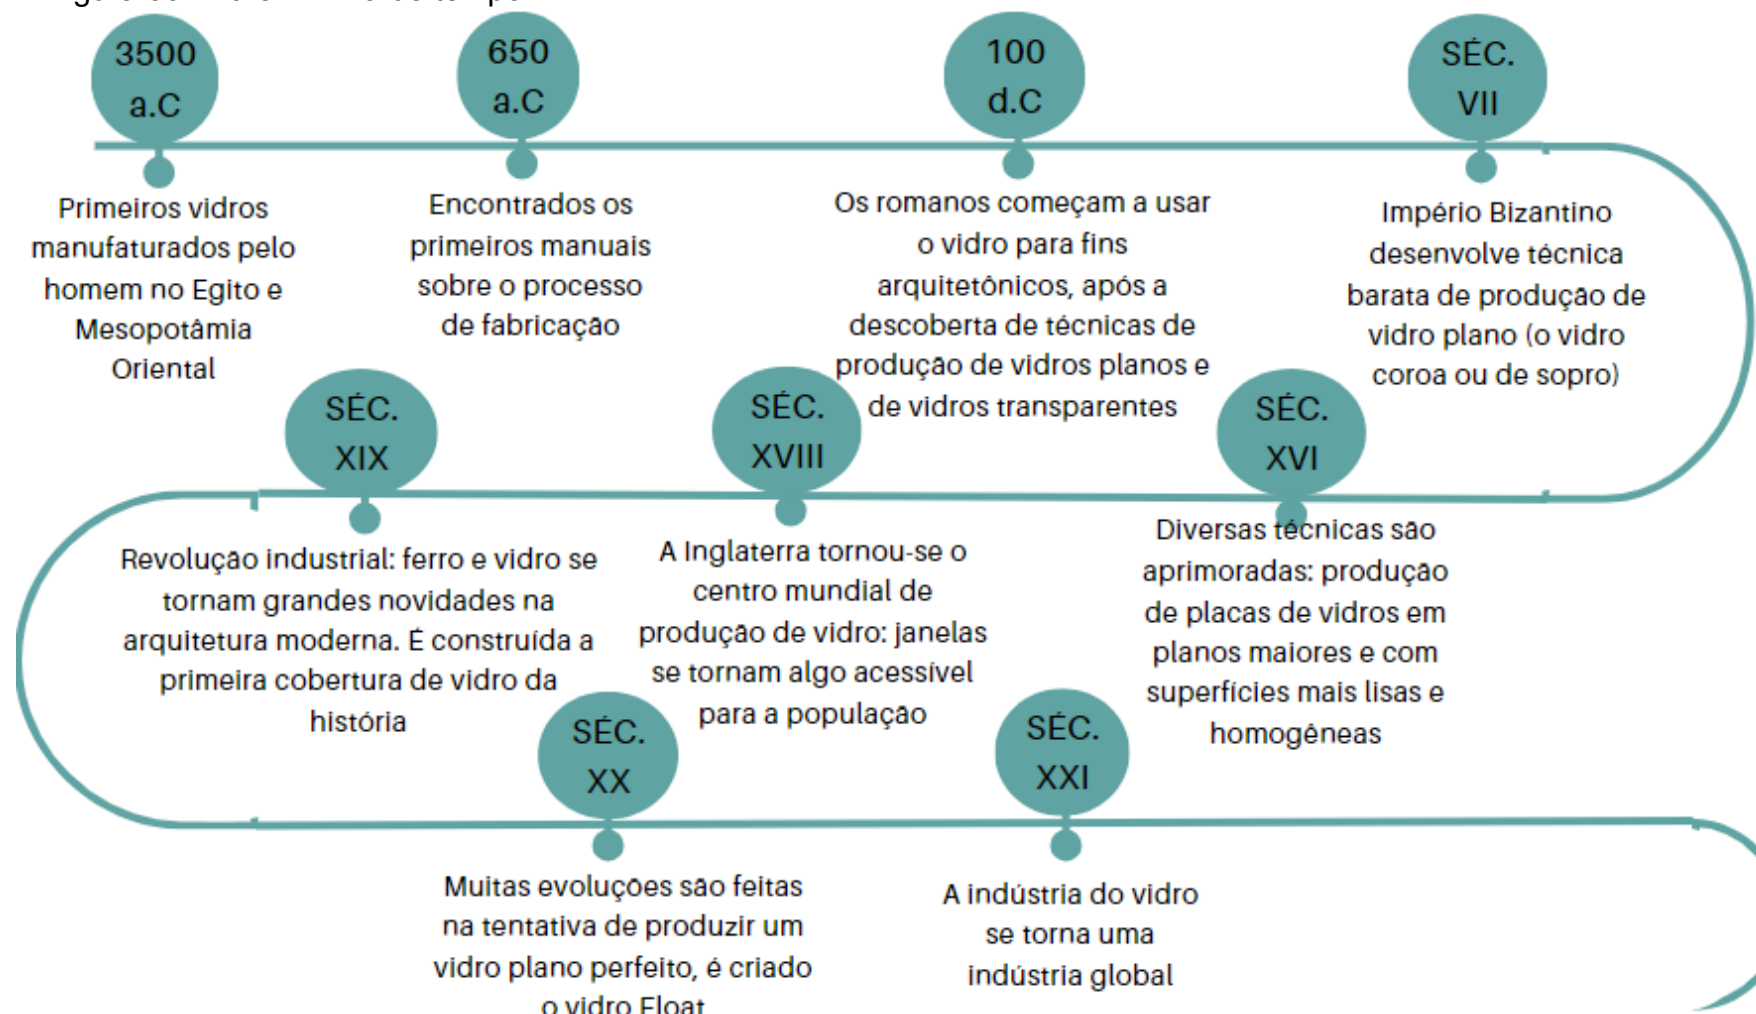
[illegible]

3500 a.C

Primeiros vidros manufaturados pelo homem no Egito e Mesopotâmia Oriental

650 a.C

Encontrados os primeiros manuais sobre o processo de fabricação

100 d.C

Os romanos começam a usar o vidro para fins arquitetônicos, após a descoberta de técnicas de produção de vidros planos e de vidros transparentes

SÉC. VII

Império Bizantino desenvolve técnica barata de produção de vidro plano (o vidro coroa ou de sopro)

SÉC. XVI

Diversas técnicas são aprimoradas: produção de placas de vidros em planos maiores e com superfícies mais lisas e homogêneas

SÉC. XVIII

A Inglaterra tornou-se o centro mundial de produção de vidro: janelas se tornam algo acessível para a população

SÉC. XIX

Revolução industrial: ferro e vidro se tornam grandes novidades na arquitetura moderna. É construída a primeira cobertura de vidro da história

SÉC. XX

Muitas evoluções são feitas na tentativa de produzir um vidro plano perfeito, é criado o vidro Float

SÉC. XXI

A indústria do vidro se torna uma indústria global